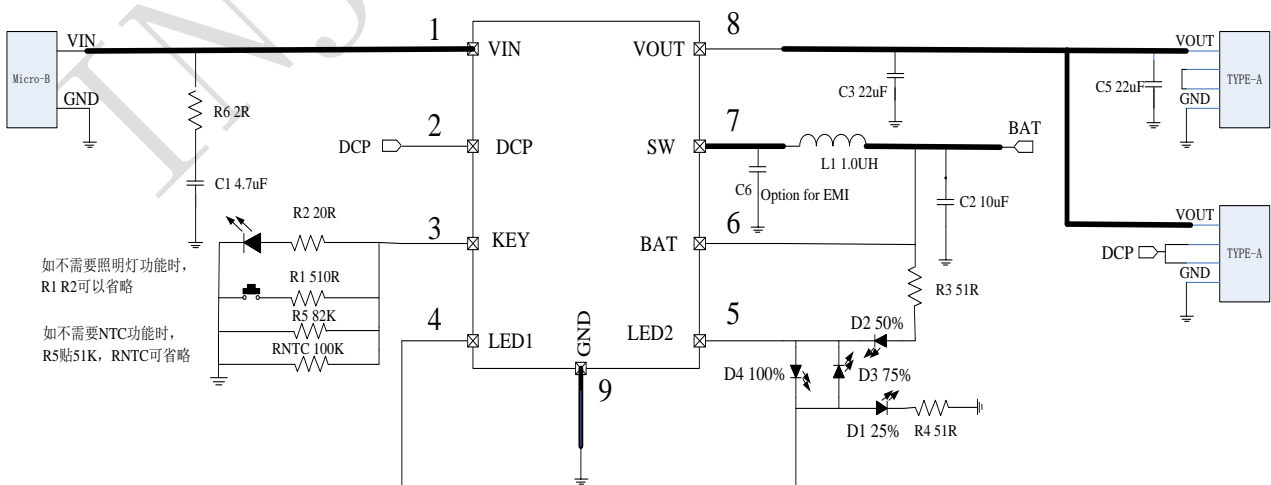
Micro-B
VIN
GND
R6 2R
C1 4.7uF
1
VIN
2
DCP
DCP
3
KEY
R2 20R
R1 510R
R5 82K
RNTC 100K
如不需要照明灯功能时，R1 R2可以省略

如不需要NTC功能时，R5贴51K，RNTC可省略
4
LED1
GND
9
8
VOUT
C3 22uF
7
SW
L1 1.0UH
BAT
C6
Option for EMI
C2 10uF
6
BAT
R3 51R
5
LED2
D2 50%
D3 75%
D4 100%
D1 25%
R4 51R
VOUT
C5 22uF
GND
TYPE-A
VOUT
DCP
GND
TYPE-A